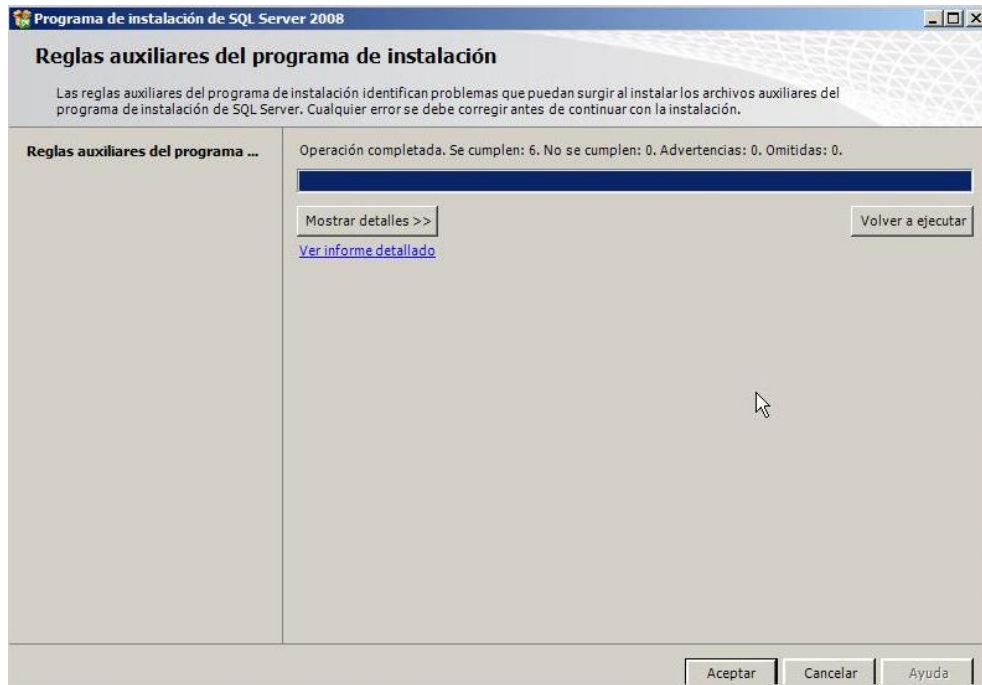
Programa de instalación de SQL Server 2008

Reglas auxiliares del programa de instalación

Las reglas auxiliares del programa de instalación identifican problemas que puedan surgir al instalar los archivos auxiliares del programa de instalación de SQL Server. Cualquier error se debe corregir antes de continuar con la instalación.

Reglas auxiliares del programa ...

Operación completada. Se cumplen: 6. No se cumplen: 0. Advertencias: 0. Omitidas: 0.

Mostrar detalles >>

Volver a ejecutar

Ver informe detallado

Aceptar

Cancelar

Ayuda